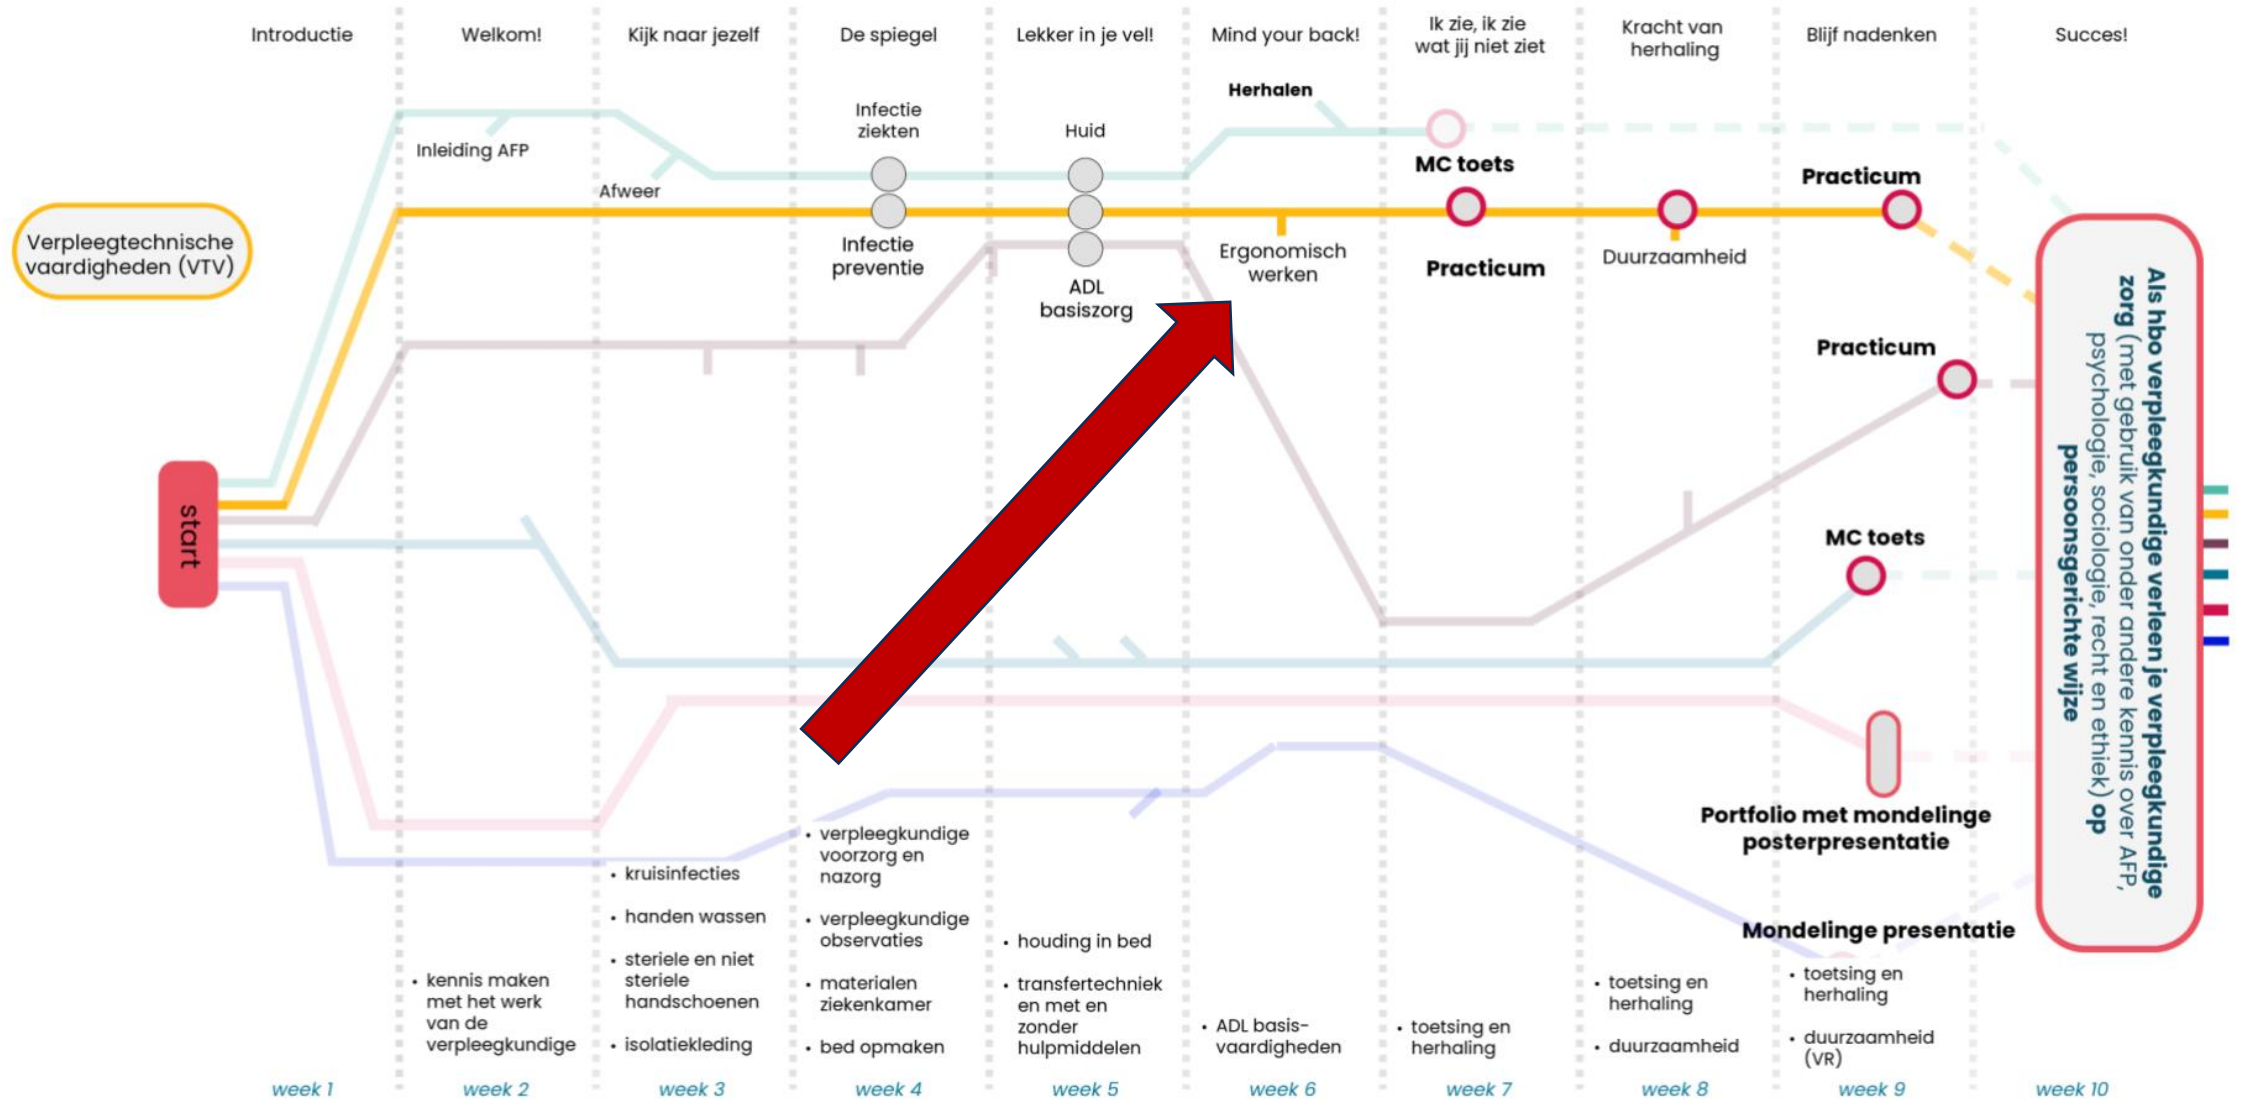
Introductie

Welkom!

Kijk naar jezelf

De spiegel

Lekker in je vel!

Mind your back!

Ik zie, ik zie wat jij niet ziet

Kracht van herhaling

Blijf nadenken

Succes!

Herhalen

Inleiding AFP

Afweer

Infectie ziekten

Huid

MC toets

Practicum

Verpleegtechnische vaardigheden (VTV)

Infectie preventie

ADL basiszorg

Ergonomisch werken

Practicum

Duurzaamheid

Practicum

MC toets

start

Portfolio met mondelinge posterpresentatie

Mondelinge presentatie

Als hbo verpleegkundige verleen je verpleegkundige zorg (met gebruik van onder andere kennis over AFP, psychologie, sociologie, recht en ethiek) op persoonsgerichte wijze

• kennis maken met het werk van de verpleegkundige

• kruisinfecties
• handen wassen
• steriele en niet steriele handschoenen
• isolatiekleding

• verpleegkundige voorzorg en nazorg
• verpleegkundige observaties
• materialen ziekenkamer
• bed opmaken

• houding in bed
• transfertechniek en met en zonder hulpmiddelen

• ADL basis-vaardigheden

• toetsing en herhaling

• toetsing en herhaling
• duurzaamheid

• toetsing en herhaling
• duurzaamheid (VR)

week 1 week 2 week 3 week 4 week 5 week 6 week 7 week 8 week 9 week 10